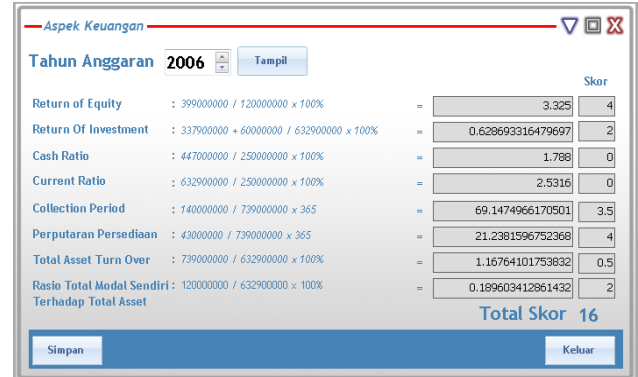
Aspek Keuangan

Tahun Anggaran 2006 Tampil

Skor

| | | | | |
|---|---|---|---|---|
| Return of Equity | : 399000000 / 120000000 x 100% | = | 3.325 | 4 |
| Return Of Investment | : 337900000 + 60000000 / 632900000 x 100% | = | 0.628693316479697 | 2 |
| Cash Ratio | : 447000000 / 250000000 x 100% | = | 1.788 | 0 |
| Current Ratio | : 632900000 / 250000000 x 100% | = | 2.5316 | 0 |
| Collection Period | : 140000000 / 739000000 x 365 | = | 69.1474966170501 | 3.5 |
| Perputaran Persediaan | : 43000000 / 739000000 x 365 | = | 21.2381596752368 | 4 |
| Total Asset Turn Over | : 739000000 / 632900000 x 100% | = | 1.16764101753832 | 0.5 |
| Rasio Total Modal Sendiri Terhadap Total Asset | : 120000000 / 632900000 x 100% | = | 0.189603412861432 | 2 |

Total Skor 16

Simpan

Keluar